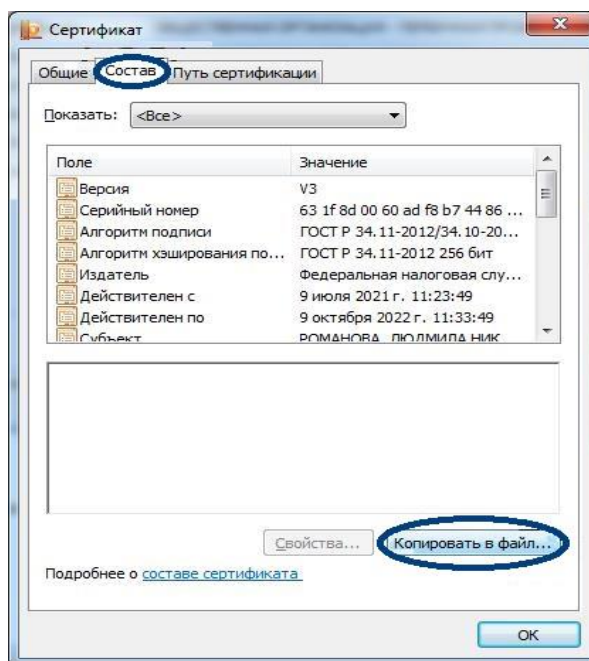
Сертификат

Общие | Состав | Путь сертификации

Показать: <Все>

| Поле | Значение |
|---|---|
| Версия | V3 |
| Серийный номер | 63 1f 8d 00 60 ad f8 b7 44 86 ... |
| Алгоритм подписи | ГОСТ Р 34.11-2012/34.10-20... |
| Алгоритм хэширования по... | ГОСТ Р 34.11-2012 256 бит |
| Издатель | Федеральная налоговая слу... |
| Действителен с | 9 июля 2021 г. 11:23:49 |
| Действителен по | 9 октября 2022 г. 11:33:49 |
| Субъект | РОМАНОВА ЛЮДМИЛА НИК... |

Свойства... Копировать в файл...

Подробнее о составе сертификата

OK